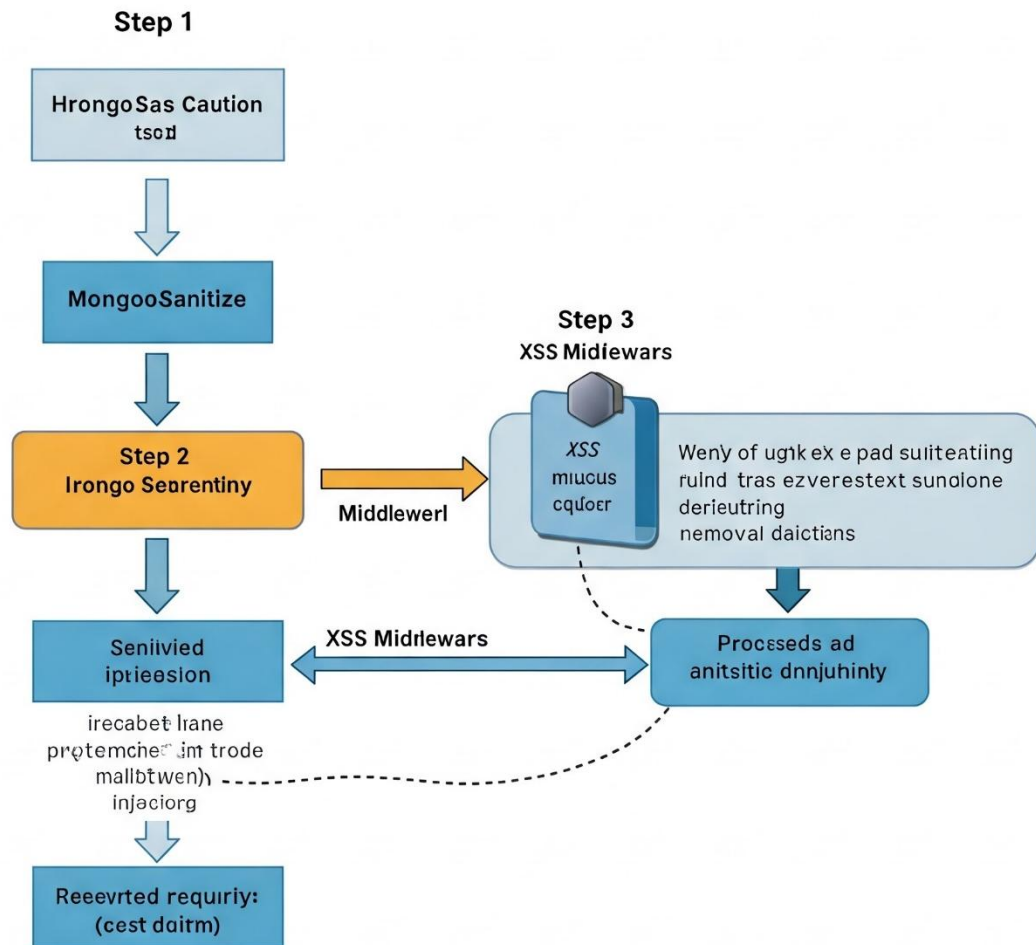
Step 1

HrongoSas Caution tsod

MongooSanitize

Step 2
Irongo Senrentiny

Middlewerl

Step 3
XSS Midlewars

XSS
miucus
cqloer

Weny of ugik ex e pad sulitеatiing rulnd tras ezverestext sunolone derieutring nemoval daictians

XSS Midlewars

Senivied iptieesion

Proceseds ad anitsitic dnnjuhinly

irecabet lrane pretemcher im trode mallbtwen) injaciorg

Reeevrted requiriy: (cest daitm)